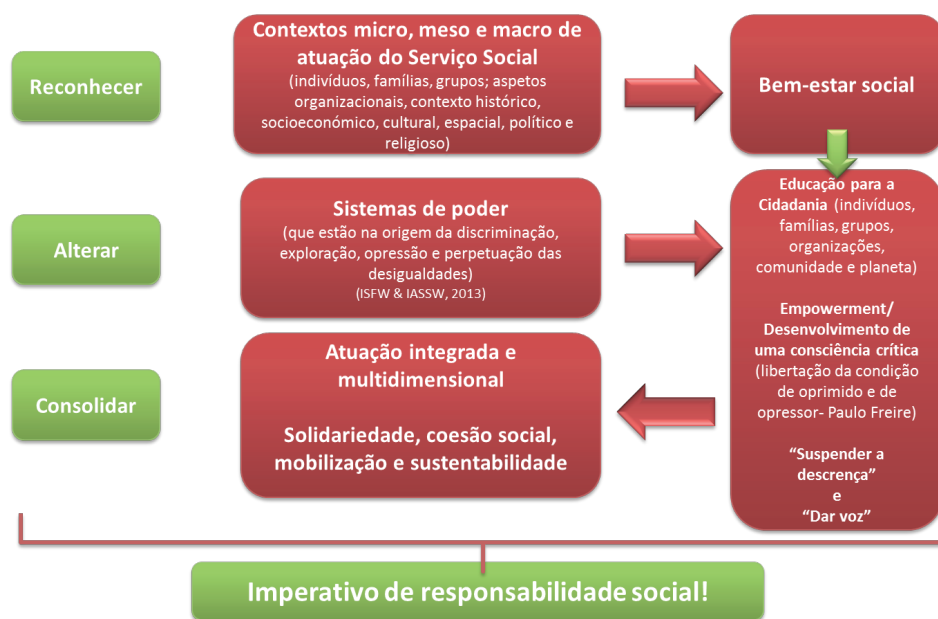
Reconhecer

Contextos micro, meso e macro de atuação do Serviço Social
(indivíduos, famílias, grupos; aspetos organizacionais, contexto histórico, socioeconómico, cultural, espacial, político e religioso)

Bem-estar social

Alterar

Sistemas de poder
(que estão na origem da discriminação, exploração, opressão e perpetuação das desigualdades)
(ISFW & IASSW, 2013)

Educação para a Cidadania (indivíduos, famílias, grupos, organizações, comunidade e planeta)

Empowerment/ Desenvolvimento de uma consciência crítica (libertação da condição de oprimido e de opressor- Paulo Freire)

"Suspender a descrença"
e
"Dar voz"

Consolidar

Atuação integrada e multidimensional

Solidariedade, coesão social, mobilização e sustentabilidade

Imperativo de responsabilidade social!